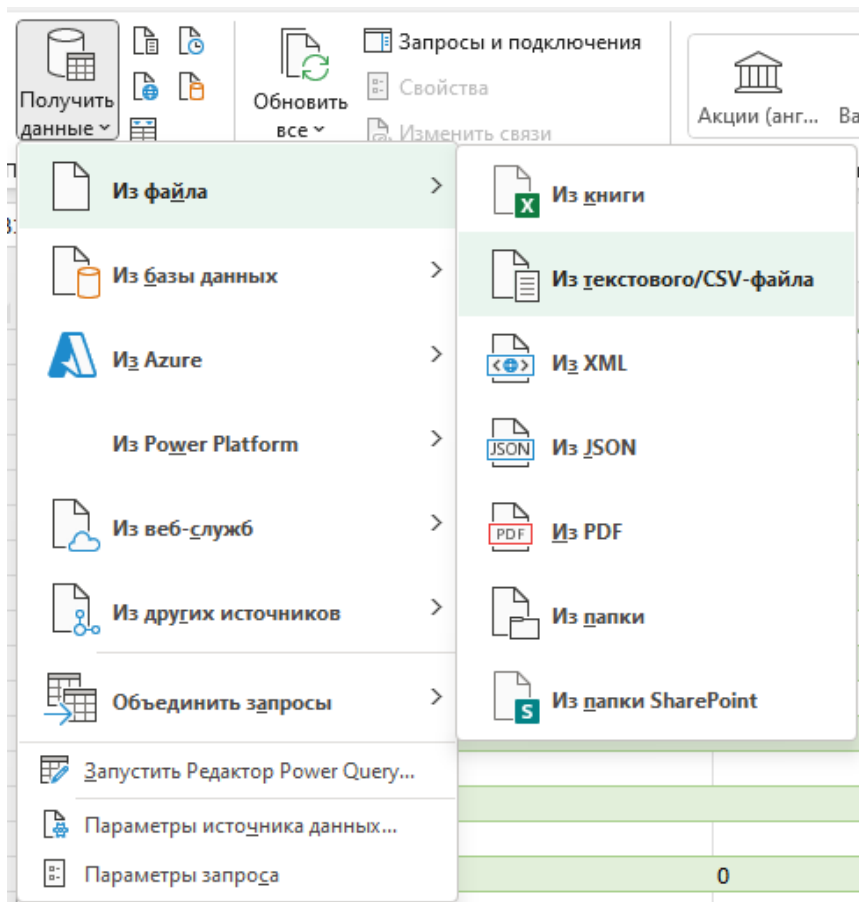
Получить данные

Обновить все

Запросы и подключения
Свойства
Изменить связи

Акции (анг...
Ва

Из файла
Из базы данных
Из Azure
Из Power Platform
Из веб-служб
Из других источников
Объединить запросы
Запустить Редактор Power Query...
Параметры источника данных...
Параметры запроса

Из книги
Из текстового/CSV-файла
Из XML
Из JSON
Из PDF
Из папки
Из папки SharePoint

0